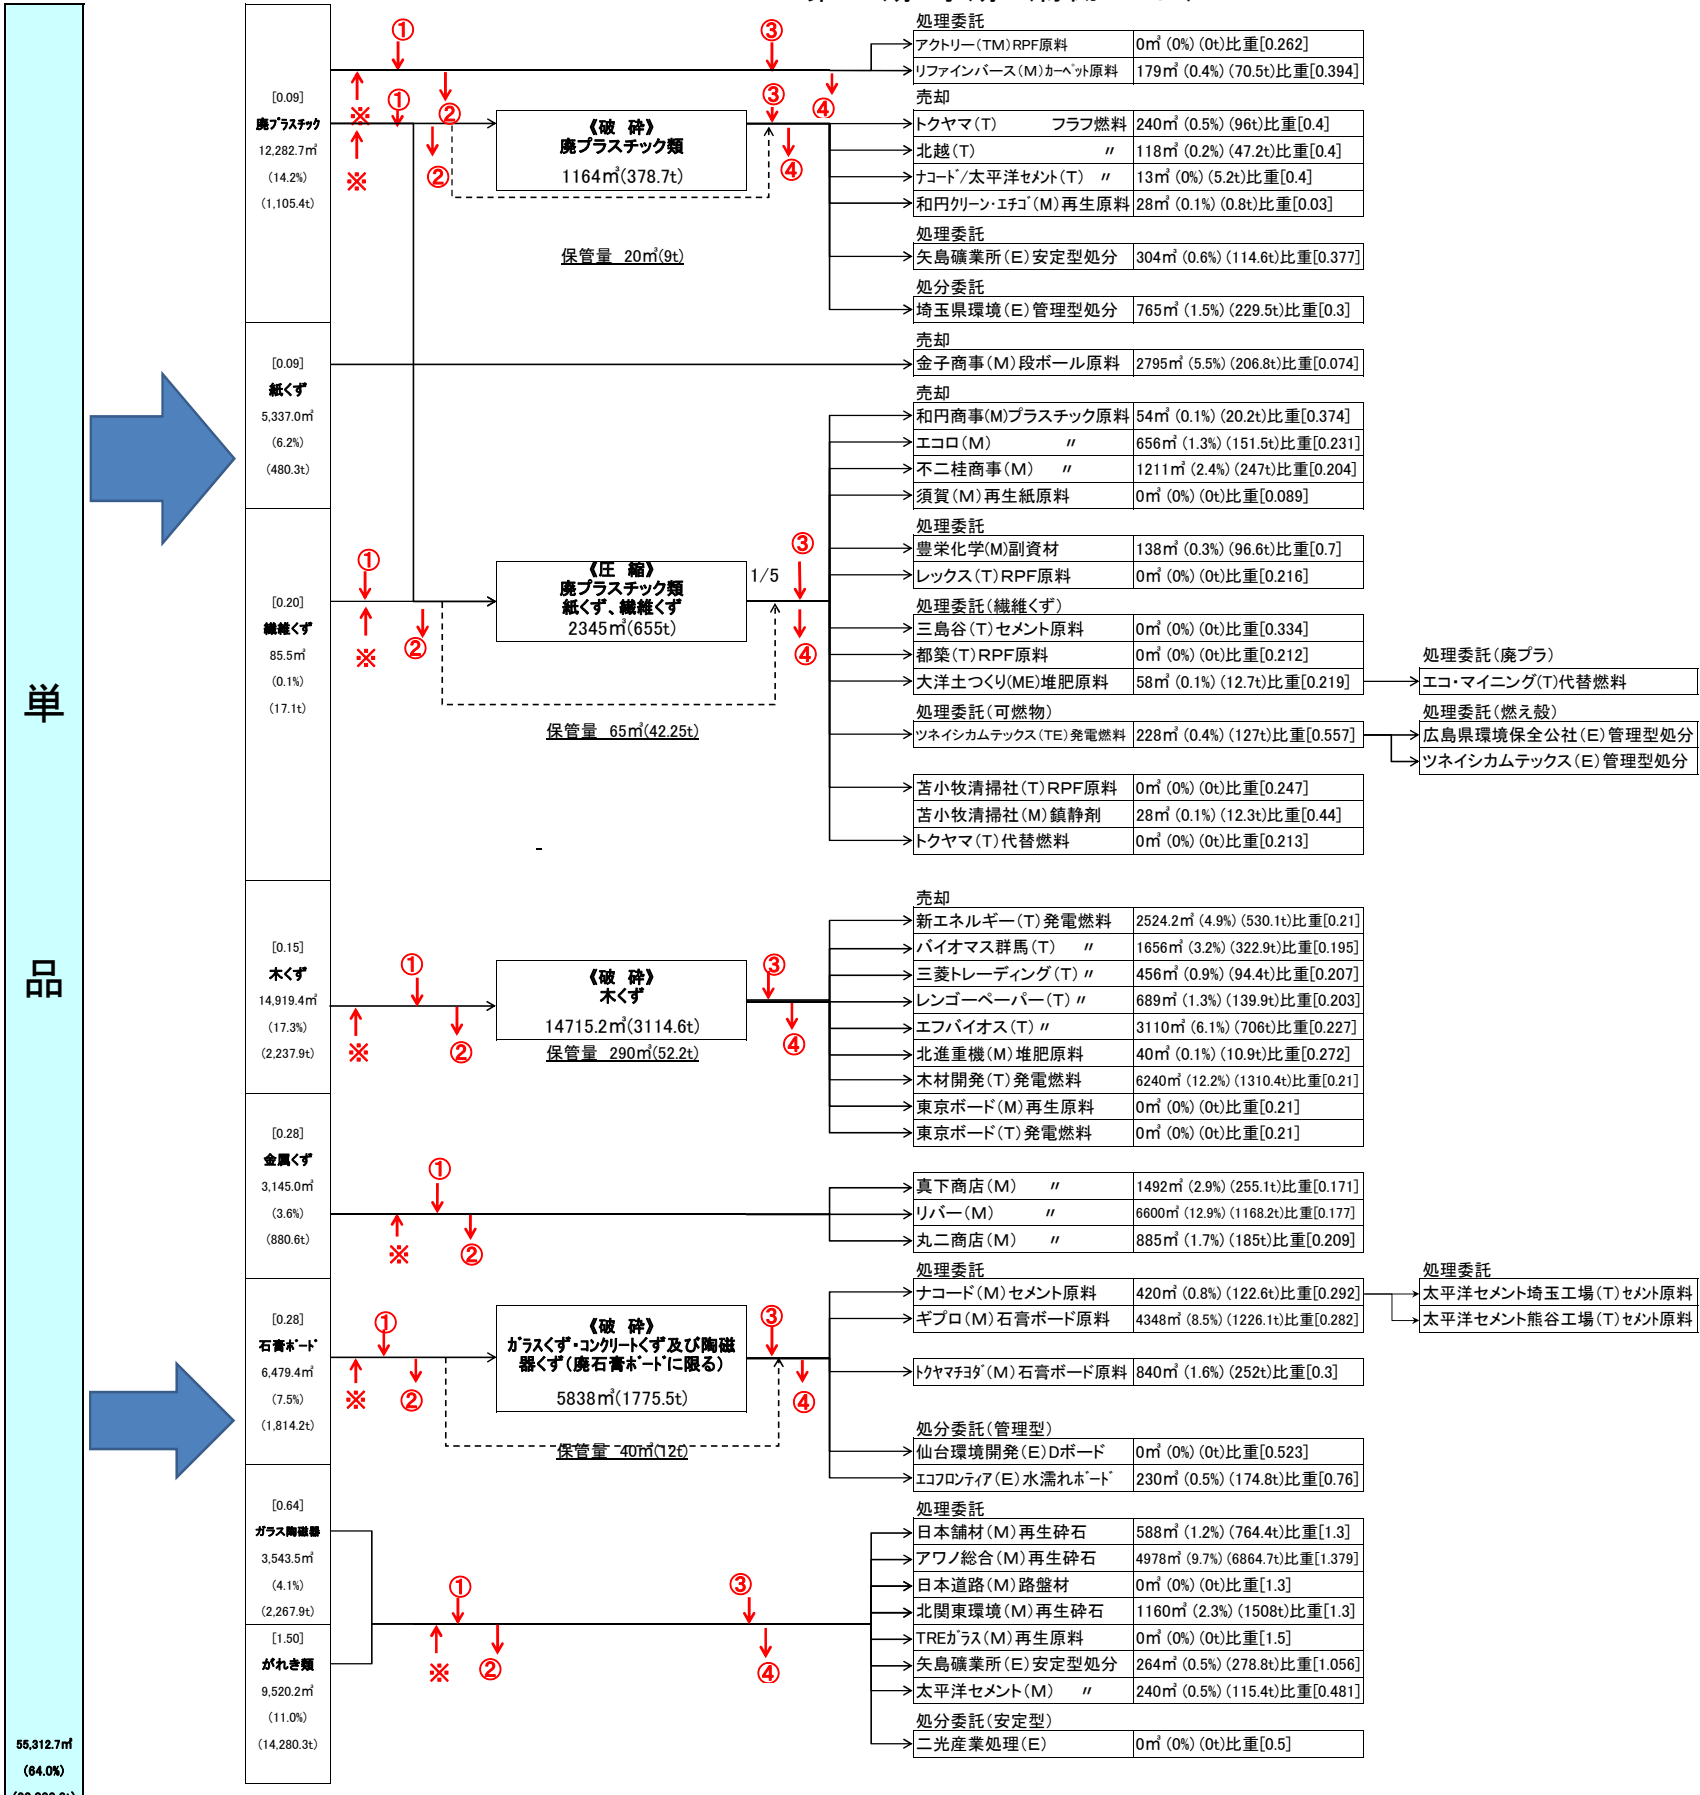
単

品

55,312.7㎥
(64.0%)

[0.09]
廃プラスチック
12,282.7㎥
(14.2%)
(1,105.4t)

[0.09]
紙くず
5,337.0㎥
(6.2%)
(480.3t)

[0.20]
繊維くず
85.5㎥
(0.1%)
(17.1t)

[0.15]
木くず
14,919.4㎥
(17.3%)
(2,237.9t)

[0.28]
金属くず
3,145.0㎥
(3.6%)
(880.6t)

[0.28]
石膏ボード
6,479.4㎥
(7.5%)
(1,814.2t)

[0.64]
ガラス陶磁器
3,543.5㎥
(4.1%)
(2,267.9t)

[1.50]
がれき類
9,520.2㎥
(11.0%)
(14,280.3t)

①②③④※

《破 砕》
廃プラスチック類
1164㎥(378.7t)

保管量 20㎥(9t)

《圧 縮》
廃プラスチック類
紙くず、繊維くず
2345㎥(655t)

1/5

保管量 65㎥(42.25t)

《破 砕》
木くず
14715.2㎥(3114.6t)

保管量 290㎥(52.2t)

《破 砕》
ガラスくず・コンクリートくず及び陶磁器くず(廃石膏ボードに限る)
5838㎥(1775.5t)

保管量 40㎥(12t)

処理委託
| アクトリー(TM)RPF原料 | 0㎥ (0%) (0t)比重[0.262] |
| リファインバース(M)カーペット原料 | 179㎥ (0.4%) (70.5t)比重[0.394] |

売却
| トクヤマ(T) フラフ燃料 | 240㎥ (0.5%) (96t)比重[0.4] |
| 北越(T) 〃 | 118㎥ (0.2%) (47.2t)比重[0.4] |
| ナコード/太平洋セメント(T) 〃 | 13㎥ (0%) (5.2t)比重[0.4] |
| 和円クリーン・エチゴ(M)再生原料 | 28㎥ (0.1%) (0.8t)比重[0.03] |

処理委託
| 矢島礦業所(E)安定型処分 | 304㎥ (0.6%) (114.6t)比重[0.377] |

処分委託
| 埼玉県環境(E)管理型処分 | 765㎥ (1.5%) (229.5t)比重[0.3] |

売却
| 金子商事(M)段ボール原料 | 2795㎥ (5.5%) (206.8t)比重[0.074] |

売却
| 和円商事(M)プラスチック原料 | 54㎥ (0.1%) (20.2t)比重[0.374] |
| エコロ(M) 〃 | 656㎥ (1.3%) (151.5t)比重[0.231] |
| 不二桂商事(M) 〃 | 1211㎥ (2.4%) (247t)比重[0.204] |
| 須賀(M)再生紙原料 | 0㎥ (0%) (0t)比重[0.089] |

処理委託
| 豊栄化学(M)副資材 | 138㎥ (0.3%) (96.6t)比重[0.7] |
| レックス(T)RPF原料 | 0㎥ (0%) (0t)比重[0.216] |

処理委託(繊維くず)
| 三島谷(T)セメント原料 | 0㎥ (0%) (0t)比重[0.334] |
| 都築(T)RPF原料 | 0㎥ (0%) (0t)比重[0.212] |
| 大洋土つくり(ME)堆肥原料 | 58㎥ (0.1%) (12.7t)比重[0.219] |

処理委託(廃プラ)
エコ・マイニング(T)代替燃料

処理委託(可燃物)
| ツネイシカムテックス(TE)発電燃料 | 228㎥ (0.4%) (127t)比重[0.557] |

処理委託(燃え殻)
広島県環境保全公社(E)管理型処分
ツネイシカムテックス(E)管理型処分

| 苫小牧清掃社(T)RPF原料 | 0㎥ (0%) (0t)比重[0.247] |
| 苫小牧清掃社(M)鎮静剤 | 28㎥ (0.1%) (12.3t)比重[0.44] |
| トクヤマ(T)代替燃料 | 0㎥ (0%) (0t)比重[0.213] |

売却
| 新エネルギー(T)発電燃料 | 2524.2㎥ (4.9%) (530.1t)比重[0.21] |
| バイオマス群馬(T) 〃 | 1656㎥ (3.2%) (322.9t)比重[0.195] |
| 三菱トレーディング(T) 〃 | 456㎥ (0.9%) (94.4t)比重[0.207] |
| レンゴーペーパー(T) 〃 | 689㎥ (1.3%) (139.9t)比重[0.203] |
| エフバイオス(T) 〃 | 3110㎥ (6.1%) (706t)比重[0.227] |
| 北進重機(M)堆肥原料 | 40㎥ (0.1%) (10.9t)比重[0.272] |
| 木材開発(T)発電燃料 | 6240㎥ (12.2%) (1310.4t)比重[0.21] |
| 東京ボード(M)再生原料 | 0㎥ (0%) (0t)比重[0.21] |
| 東京ボード(T)発電燃料 | 0㎥ (0%) (0t)比重[0.21] |

| 真下商店(M) 〃 | 1492㎥ (2.9%) (255.1t)比重[0.171] |
| リバー(M) 〃 | 6600㎥ (12.9%) (1168.2t)比重[0.177] |
| 丸二商店(M) 〃 | 885㎥ (1.7%) (185t)比重[0.209] |

処理委託
| ナコード(M)セメント原料 | 420㎥ (0.8%) (122.6t)比重[0.292] |
| ギプロ(M)石膏ボード原料 | 4348㎥ (8.5%) (1226.1t)比重[0.282] |

処理委託
太平洋セメント埼玉工場(T)セメント原料
太平洋セメント熊谷工場(T)セメント原料

| トクヤマチヨダ(M)石膏ボード原料 | 840㎥ (1.6%) (252t)比重[0.3] |

処分委託(管理型)
| 仙台環境開発(E)Dボード | 0㎥ (0%) (0t)比重[0.523] |
| エコフロンティア(E)水濡れボード | 230㎥ (0.5%) (174.8t)比重[0.76] |

処理委託
| 日本舗材(M)再生砕石 | 588㎥ (1.2%) (764.4t)比重[1.3] |
| アワノ総合(M)再生砕石 | 4978㎥ (9.7%) (6864.7t)比重[1.379] |
| 日本道路(M)路盤材 | 0㎥ (0%) (0t)比重[1.3] |
| 北関東環境(M)再生砕石 | 1160㎥ (2.3%) (1508t)比重[1.3] |
| TREガラス(M)再生原料 | 0㎥ (0%) (0t)比重[1.5] |
| 矢島礦業所(E)安定型処分 | 264㎥ (0.5%) (278.8t)比重[1.056] |
| 太平洋セメント(M) 〃 | 240㎥ (0.5%) (115.4t)比重[0.481] |

処分委託(安定型)
| 二光産業処理(E) | 0㎥ (0%) (0t)比重[0.5] |